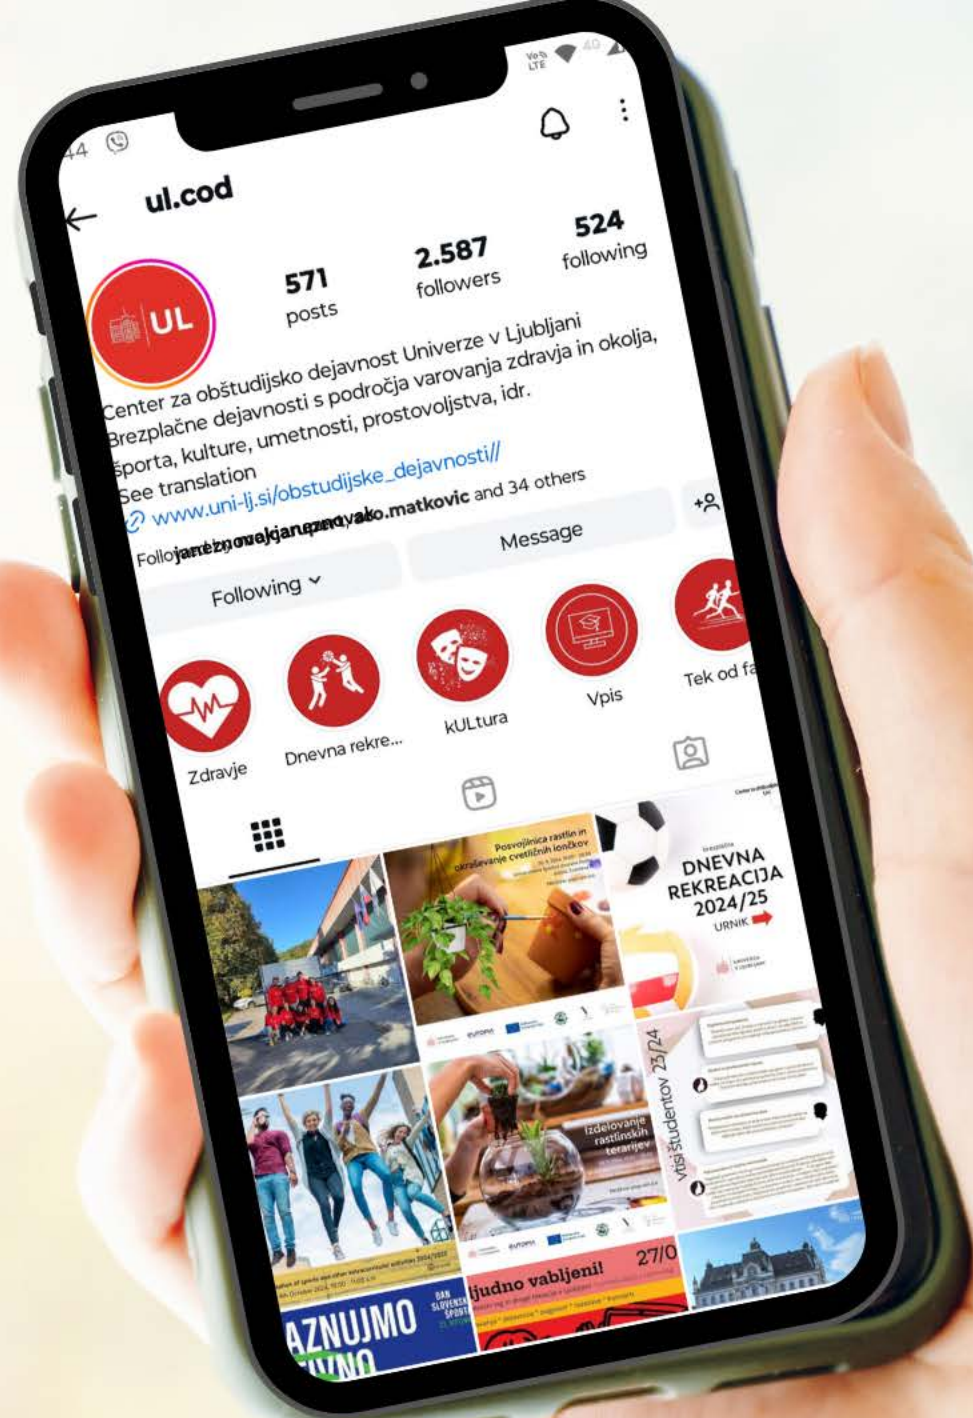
44

Vo LTE 49

ul.cod

571 posts

2.587 followers

524 following

UL

Center za obštudijsko dejavnost Univerze v Ljubljani
Brezplačne dejavnosti s področja varovanja zdravja in okolja, športa, kulture, umetnosti, prostovoljstva, idr.
See translation
www.uni-lj.si/obstudijske_dejavnosti//
Follo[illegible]ako.matkovic and 34 others

Following

Message

Zdravje

Dnevna rekre...

kULtura

Vpis

Tek od fa

Posvojitnica rastlin in okraševanje cvetličnih lončkov

DNEVNA REKREACIJA 2024/25
URNIK

Vtisi študentov 23/24

Izdelovanje rastlinskih terarijev

AZNUJMO

judno vabljeni!

27/0